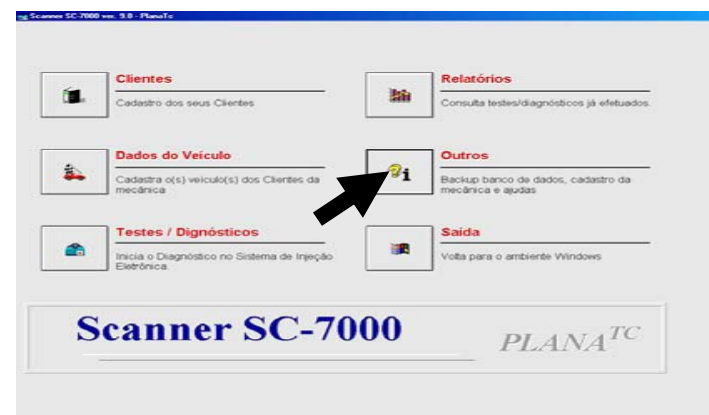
Scanner SC-7000 ver. 9.0 - PlanaTc

Clientes
Cadastro dos seus Clientes

Relatórios
Consulta testes/diagnósticos já efetuados.

Dados do Veículo
Cadastra o(s) veículo(s) dos Clientes da mecânica

Outros
Backup banco de dados, cadastro da mecânica e ajudas

Testes / Dignósticos
Inicia o Diagnóstico no Sistema de Injeção Eletrônica.

Saída
Volta para o ambiente Windows

Scanner SC-7000

PLANA$^{TC}$